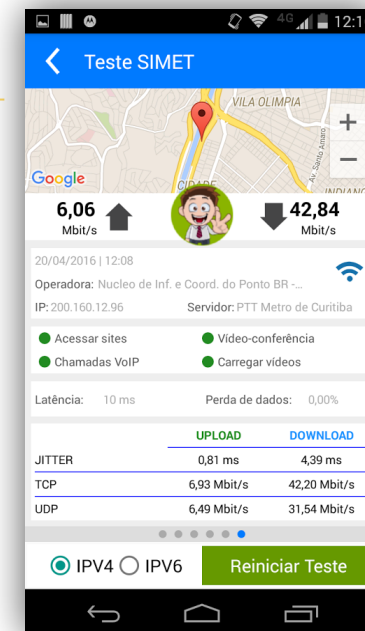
4G 12:1

Teste SIMET

VILA OLIMPIA

Av. Santo Amaro

Google

CIDADE

INDIANO

6,06 Mbit/s

42,84 Mbit/s

20/04/2016 | 12:08

Operadora: Nucleo de Inf. e Coord. do Ponto BR -...

IP: 200.160.12.96

Servidor: PTT Metro de Curitiba

Acessar sites

Vídeo-conferência

Chamadas VoIP

Carregar vídeos

Latência: 10 ms

Perda de dados: 0,00%

| | UPLOAD | DOWNLOAD |
|---|---|---|
| JITTER | 0,81 ms | 4,39 ms |
| TCP | 6,93 Mbit/s | 42,20 Mbit/s |
| UDP | 6,49 Mbit/s | 31,54 Mbit/s |

IPV4 IPV6

Reiniciar Teste